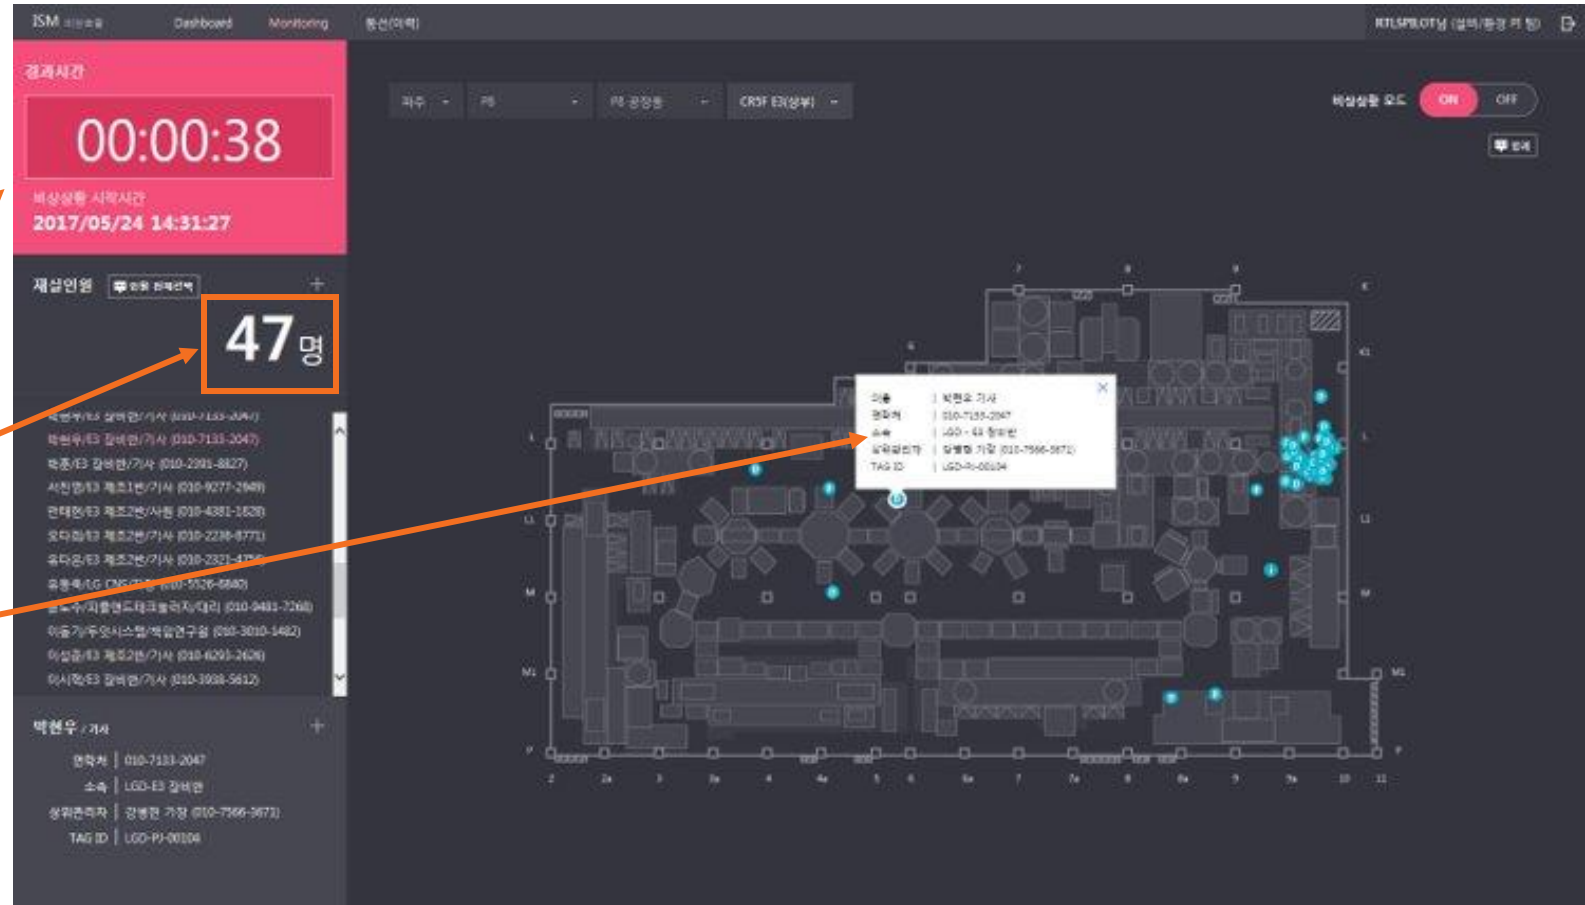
ISM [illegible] Dashboard Monitoring 동선(이력)

RTLSPILOT님 (설비/환경 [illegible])

경과시간

00:00:38

비상상황 시작시간

2017/05/24 14:31:27

재실인원

47 명

박현우/E3 장비반/기사 (010-7133-2047)

박종/E3 장비반/기사 (010-2381-8827)

서진영/E3 제조1반/기사 (010-9277-2949)

권태현/E3 제조2반/사원 (010-4381-1828)

오다정/E3 제조2반/기사 (010-2236-8771)

송다은/E3 제조2반/기사 (010-2321-4756)

유종옥/LG CNS/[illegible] (010-5526-6840)

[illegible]/대리 (010-9481-7268)

이종기/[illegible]/책임연구원 (010-3010-1482)

이성준/E3 제조2반/기사 (010-6293-2626)

이시현/E3 장비반/기사 (010-3938-5612)

박현우 / 기사

연락처 | 010-7133-2047

소속 | LGD-E3 장비반

상위관리자 | 강병찬 기장 (010-7566-3671)

TAG ID | LGD-PJ-00104

파주 P8 P8 공장동 CR5F E3(상부)

비상상황 모드 ON OFF

이름 | 박현우 기사

연락처 | 010-7133-2047

소속 | LGD - E3 장비반

상위관리자 | 강병찬 기장 (010-7566-3671)

TAG ID | LGD-PJ-00104

2 2a 3 3a 4 4a 5 6 6a 7 7a 8 8a 9 9a 10 11